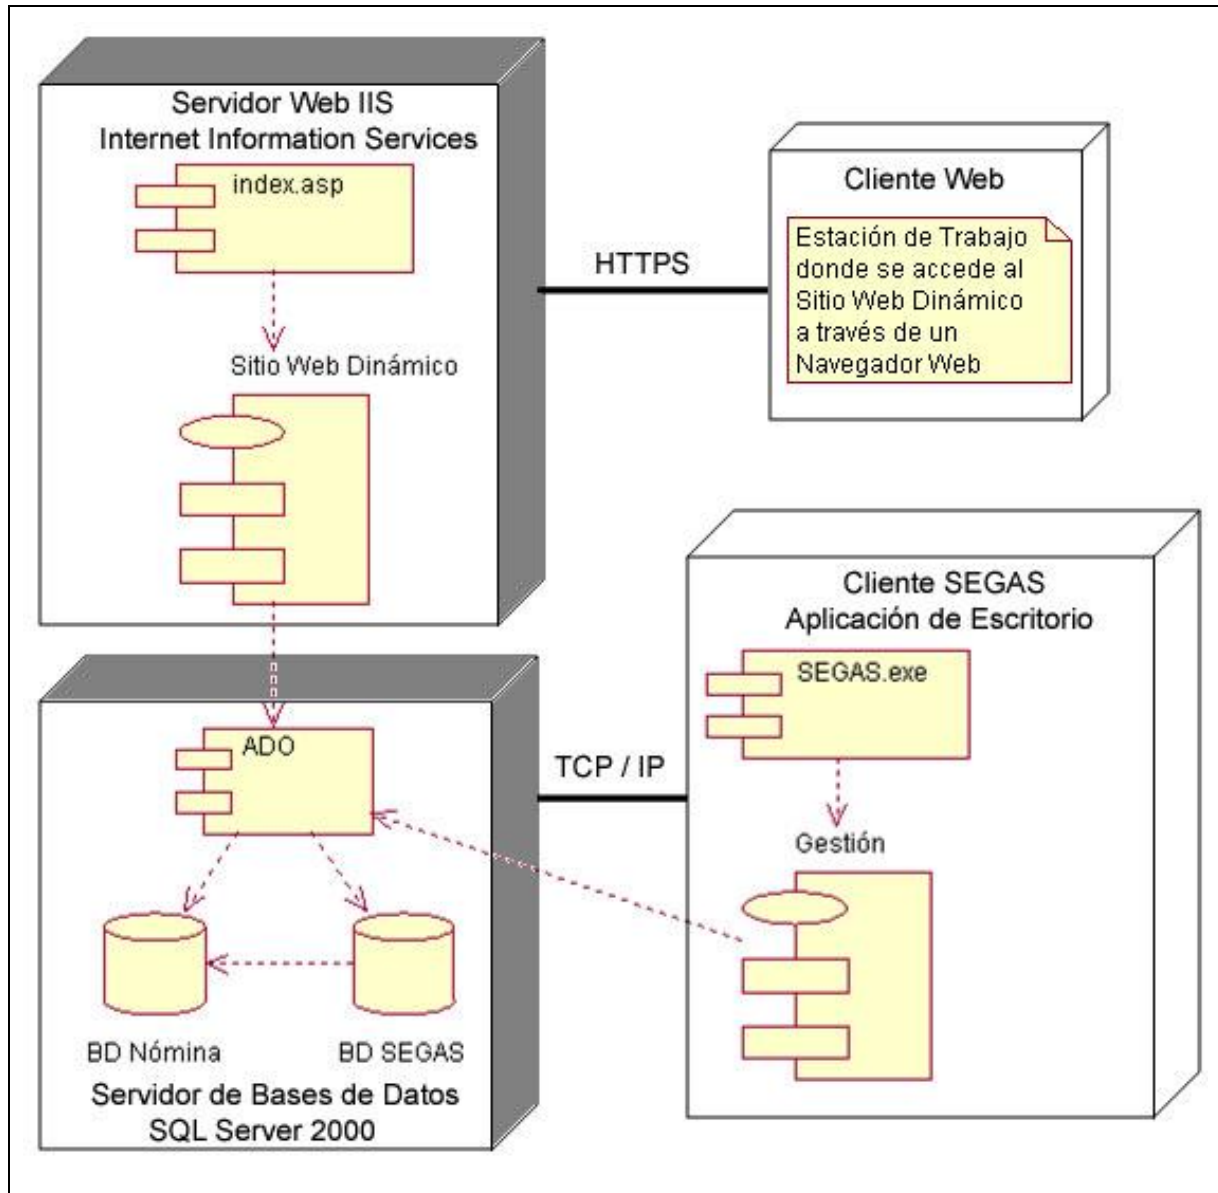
Servidor Web IIS
Internet Information Services

index.asp

Sitio Web Dinámico

HTTPS

Cliente Web

Estación de Trabajo donde se accede al Sitio Web Dinámico a través de un Navegador Web

Cliente SEGAS
Aplicación de Escritorio

SEGAS.exe

Gestión

TCP / IP

ADO

BD Nómina

BD SEGAS

Servidor de Bases de Datos
SQL Server 2000